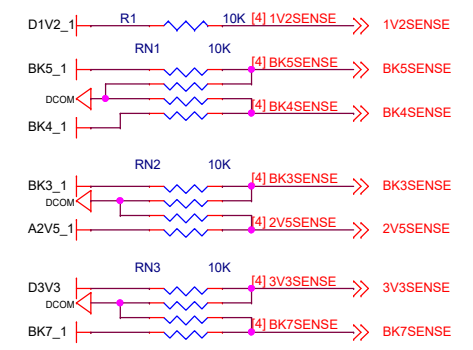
D1V2_1
R1
10K
[4] 1V2SENSE
1V2SENSE

RN1
10K
BK5_1
[4] BK5SENSE
BK5SENSE
DCOM
[4] BK4SENSE
BK4SENSE
BK4_1

RN2
10K
BK3_1
[4] BK3SENSE
BK3SENSE
DCOM
[4] 2V5SENSE
2V5SENSE
A2V5_1

RN3
10K
D3V3
[4] 3V3SENSE
3V3SENSE
DCOM
[4] BK7SENSE
BK7SENSE
BK7_1